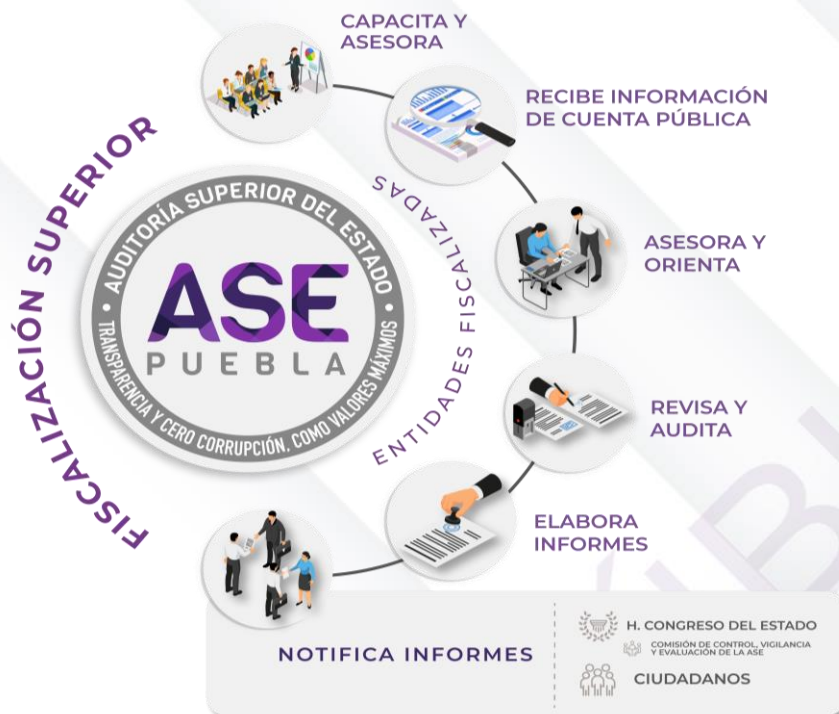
FISCALIZACIÓN SUPERIOR

AUDITORÍA SUPERIOR DEL ESTADO

ASE
PUEBLA

TRANSPARENCIA Y CERO CORRUPCIÓN, COMO VALORES MÁXIMOS

ENTIDADES FISCALIZADAS

CAPACITA Y ASESORA

RECIBE INFORMACIÓN DE CUENTA PÚBLICA

ASESORA Y ORIENTA

REVISA Y AUDITA

ELABORA INFORMES

NOTIFICA INFORMES

H. CONGRESO DEL ESTADO

COMISIÓN DE CONTROL, VIGILANCIA Y EVALUACIÓN DE LA ASE

CIUDADANOS